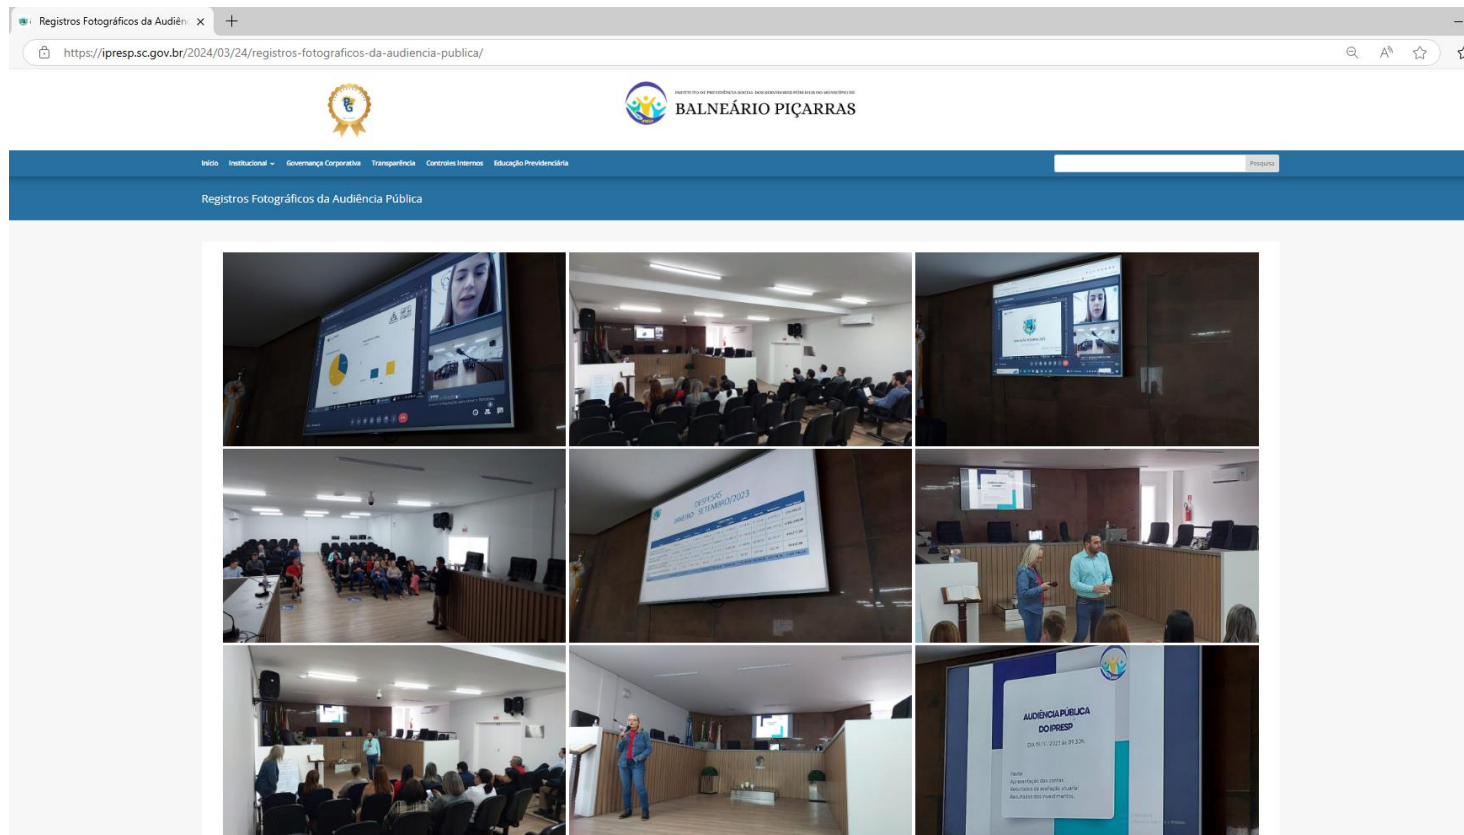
Registros Fotográficos da Audiên

https://ipresp.sc.gov.br/2024/03/24/registros-fotograficos-da-audiencia-publica/

INSTITUTO DE PREVIDÊNCIA SOCIAL DOS SERVIDORES PÚBLICOS DO MUNICÍPIO DE
BALNEÁRIO PIÇARRAS

Início Institucional Governança Corporativa Transparência Controles Internos Educação Previdenciária

Pesquisa

Registros Fotográficos da Audiência Pública

DESPESAS JANEIRO - SETEMBRO/2023

AUDIÊNCIA PÚBLICA DO IPRESP